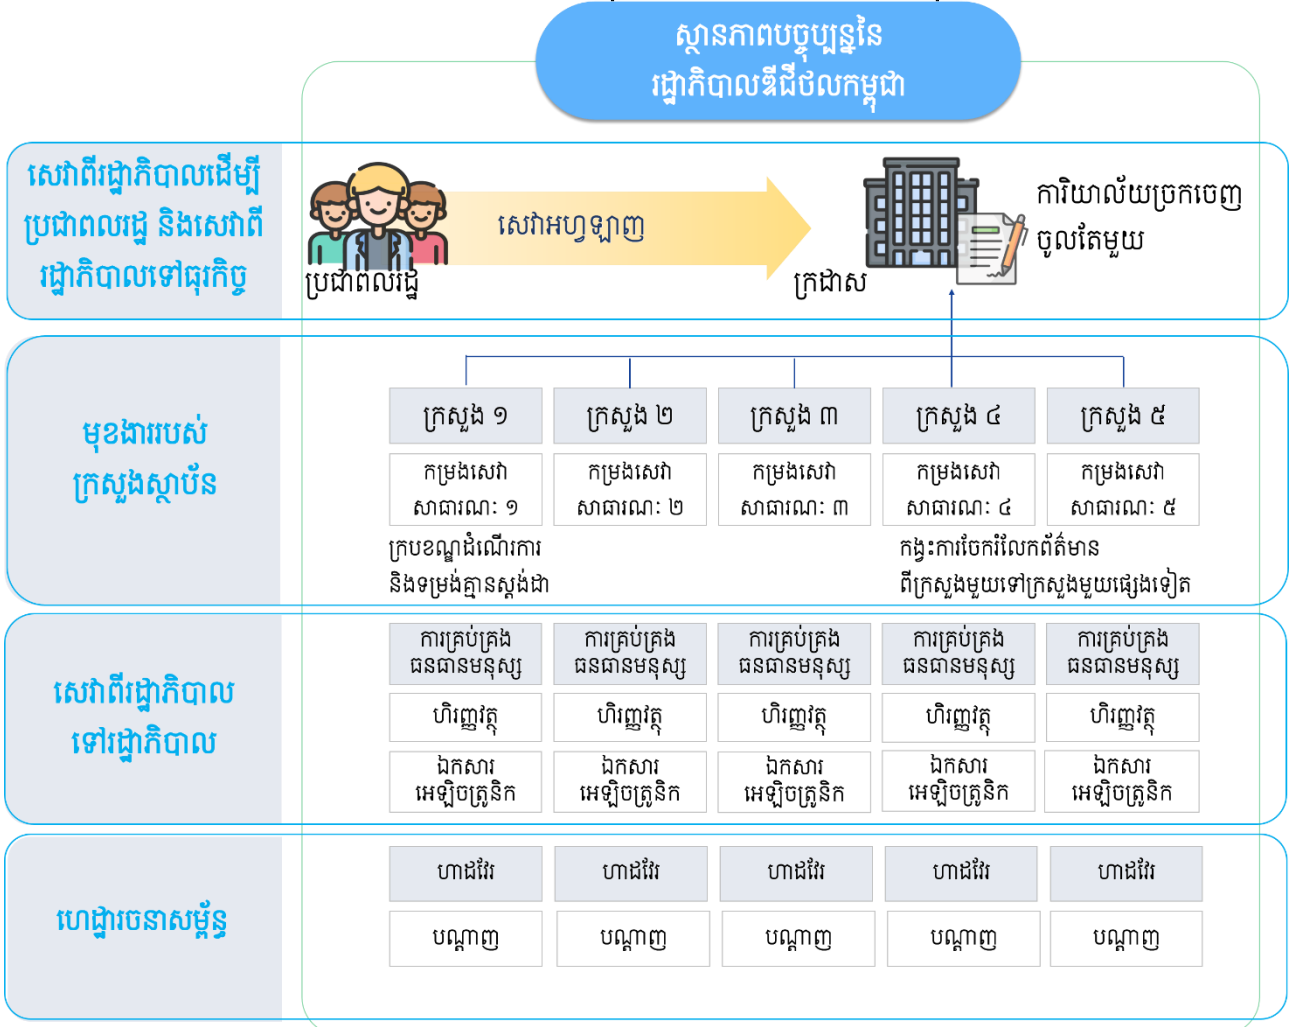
ស្ថានភាពបច្ចុប្បន្ននៃ
រដ្ឋាភិបាលឌីជីថលកម្ពុជា

សេវាពីរដ្ឋាភិបាលដើម្បីប្រជាពលរដ្ឋ និងសេវាពីរដ្ឋាភិបាលទៅធុរកិច្ច

ប្រជាពលរដ្ឋ

សេវាអនឡាញ

ក្រដាស

ការិយាល័យច្រកចេញចូលតែមួយ

មុខងាររបស់ក្រសួងស្ថាប័ន

| ក្រសួង ១ | ក្រសួង ២ | ក្រសួង ៣ | ក្រសួង ៤ | ក្រសួង ៥ |
|---|---|---|---|---|
| កម្រងសេវាសាធារណៈ ១ | កម្រងសេវាសាធារណៈ ២ | កម្រងសេវាសាធារណៈ ៣ | កម្រងសេវាសាធារណៈ ៤ | កម្រងសេវាសាធារណៈ ៥ |

ក្របខណ្ឌដំណើរការ និងទម្រង់គ្មានស្តង់ដា

កង្វះការចែករំលែកព័ត៌មានពីក្រសួងមួយទៅក្រសួងមួយផ្សេងទៀត

សេវាពីរដ្ឋាភិបាលទៅរដ្ឋាភិបាល

| ការគ្រប់គ្រងធនធានមនុស្ស | ការគ្រប់គ្រងធនធានមនុស្ស | ការគ្រប់គ្រងធនធានមនុស្ស | ការគ្រប់គ្រងធនធានមនុស្ស | ការគ្រប់គ្រងធនធានមនុស្ស |
|---|---|---|---|---|
| ហិរញ្ញវត្ថុ | ហិរញ្ញវត្ថុ | ហិរញ្ញវត្ថុ | ហិរញ្ញវត្ថុ | ហិរញ្ញវត្ថុ |
| ឯកសារអេឡិចត្រូនិក | ឯកសារអេឡិចត្រូនិក | ឯកសារអេឡិចត្រូនិក | ឯកសារអេឡិចត្រូនិក | ឯកសារអេឡិចត្រូនិក |

ហេដ្ឋារចនាសម្ព័ន្ធ

| ហាដវែរ | ហាដវែរ | ហាដវែរ | ហាដវែរ | ហាដវែរ |
|---|---|---|---|---|
| បណ្តាញ | បណ្តាញ | បណ្តាញ | បណ្តាញ | បណ្តាញ |